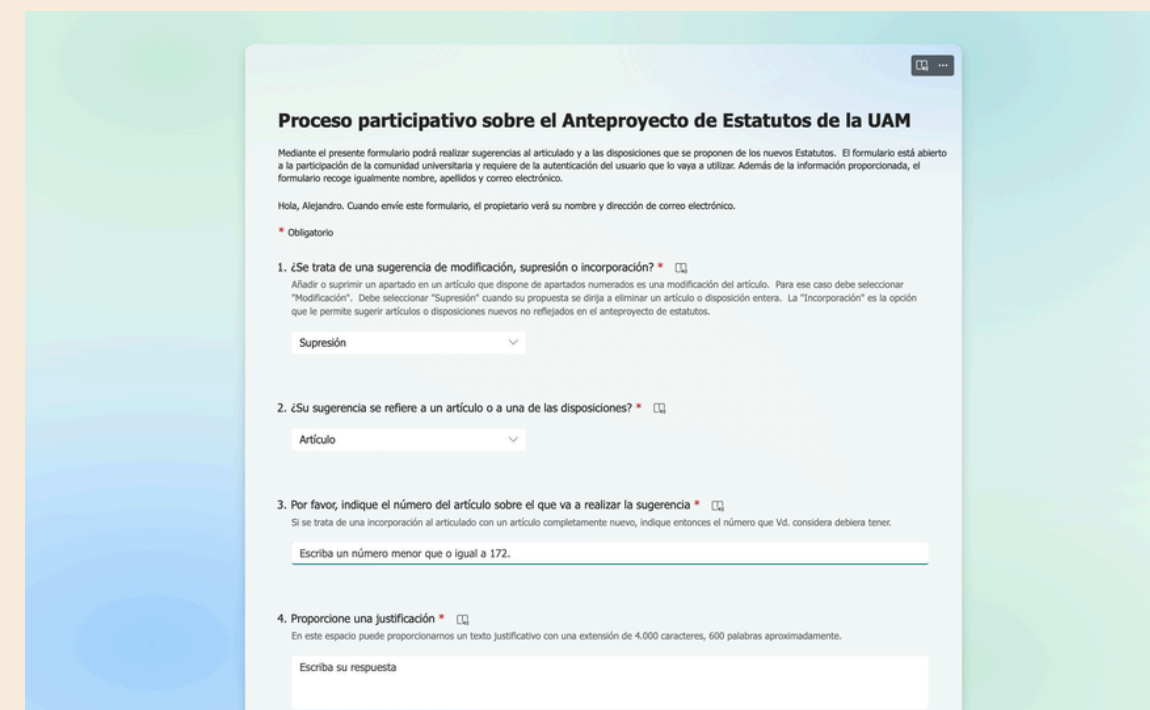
Proceso participativo sobre el Anteproyecto de Estatutos de la UAM

Mediante el presente formulario podrá realizar sugerencias al articulado y a las disposiciones que se proponen de los nuevos Estatutos. El formulario está abierto a la participación de la comunidad universitaria y requiere de la autenticación del usuario que lo vaya a utilizar. Además de la información proporcionada, el formulario recoge igualmente nombre, apellidos y correo electrónico.

Hola, Alejandro. Cuando envíe este formulario, el propietario verá su nombre y dirección de correo electrónico.

* Obligatorio

1. ¿Se trata de una sugerencia de modificación, supresión o incorporación? *
Añadir o suprimir un apartado en un artículo que dispone de apartados numerados es una modificación del artículo. Para ese caso debe seleccionar "Modificación". Debe seleccionar "Supresión" cuando su propuesta se dirija a eliminar un artículo o disposición entera. La "Incorporación" es la opción que le permite sugerir artículos o disposiciones nuevos no reflejados en el anteproyecto de estatutos.

Supresión

2. ¿Su sugerencia se refiere a un artículo o a una de las disposiciones? *

Artículo

3. Por favor, indique el número del artículo sobre el que va a realizar la sugerencia *
Si se trata de una incorporación al articulado con un artículo completamente nuevo, indique entonces el número que Vd. considera debiera tener.

Escriba un número menor que o igual a 172.

4. Proporcione una justificación *
En este espacio puede proporcionarnos un texto justificativo con una extensión de 4.000 caracteres, 600 palabras aproximadamente.

Escriba su respuesta